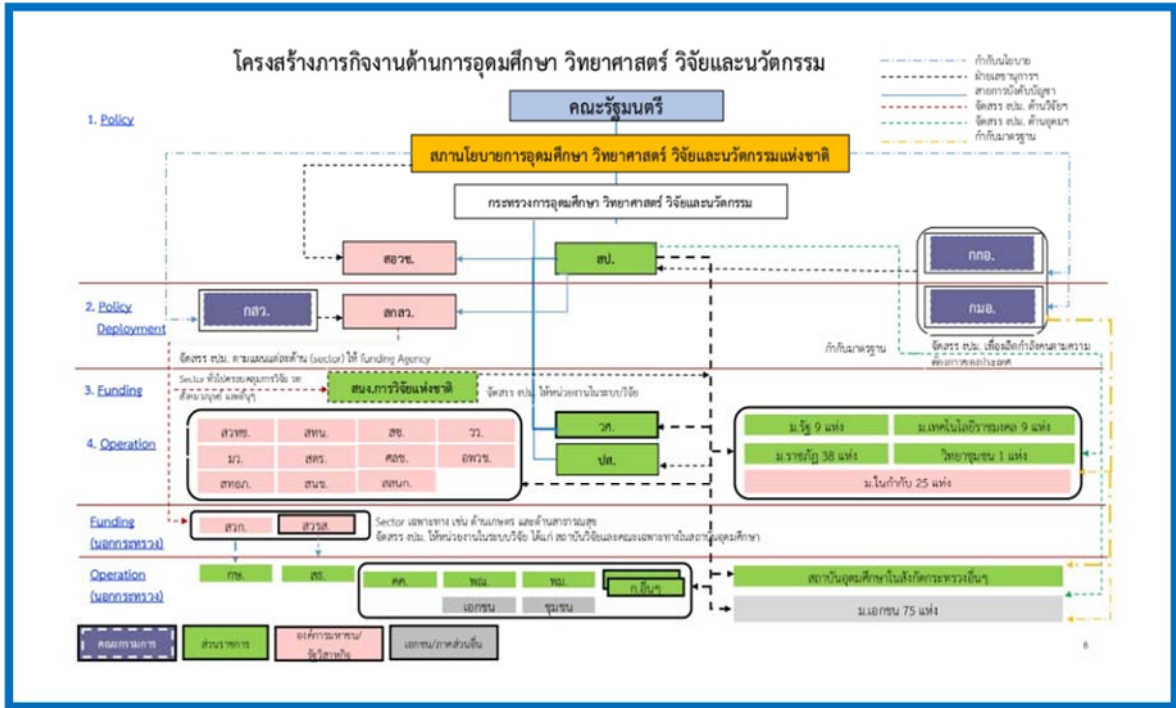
โครงสร้างภารกิจงานด้านการอุดมศึกษา วิทยาศาสตร์ วิจัยและนวัตกรรม

กำกับนโยบาย
ฝ่ายเลขานุการฯ
สายการบังคับบัญชา
จัดสรร งปม. ด้านวิจัยฯ
จัดสรร งปม. ด้านอุดมฯ
กำกับมาตรฐาน

1. Policy

คณะรัฐมนตรี

สภานโยบายการอุดมศึกษา วิทยาศาสตร์ วิจัยและนวัตกรรมแห่งชาติ

กระทรวงการอุดมศึกษา วิทยาศาสตร์ วิจัยและนวัตกรรม

สอวช.

สป.

กกอ.

กมอ.

2. Policy Deployment

กสว.

สกสว.

จัดสรร งปม. ตามแผนแต่ละด้าน (sector) ให้ funding Agency

กำกับมาตรฐาน

จัดสรร งปม. เพื่อผลิตกำลังคนตามความต้องการของประเทศ

3. Funding

Sector ที่ไม่ครอบคลุมการวิจัย เช่น สังคมมนุษย์ และอื่นๆ

สนง.การวิจัยแห่งชาติ

จัดสรร งปม. ให้หน่วยงานในระบบวิจัย

4. Operation

| สวทช. | สทน. | สซ. | วว. |
|---|---|---|---|
| มว. | สดร. | ศอข. | อพวช. |
| สทอภ. | สนช. | สสนก. | |

วท.

ปส.

ม.รัฐ 9 แห่ง

ม.เทคโนโลยีราชมงคล 9 แห่ง

ม.ราชภัฏ 38 แห่ง

วิทยาลัยชุมชน 1 แห่ง

ม.ในกำกับ 25 แห่ง

Funding (นอกกระทรวง)

สวก.

สวรส.

Sector เฉพาะทาง เช่น ด้านเกษตร และด้านสาธารณสุข
จัดสรร งปม. ให้หน่วยงานในระบบวิจัย ได้แก่ สถาบันวิจัยและคณะเฉพาะทางในสถาบันอุดมศึกษา

Operation (นอกกระทรวง)

กษ.

สธ.

คค.

พณ.

พม.

ก.อื่นๆ

เอกชน

ชุมชน

สถาบันอุดมศึกษาในสังกัดกระทรวงอื่นๆ

ม.เอกชน 75 แห่ง

คณะกรรมการ

ส่วนราชการ

องค์การมหาชน/รัฐวิสาหกิจ

เอกชน/ภาคส่วนอื่น

8